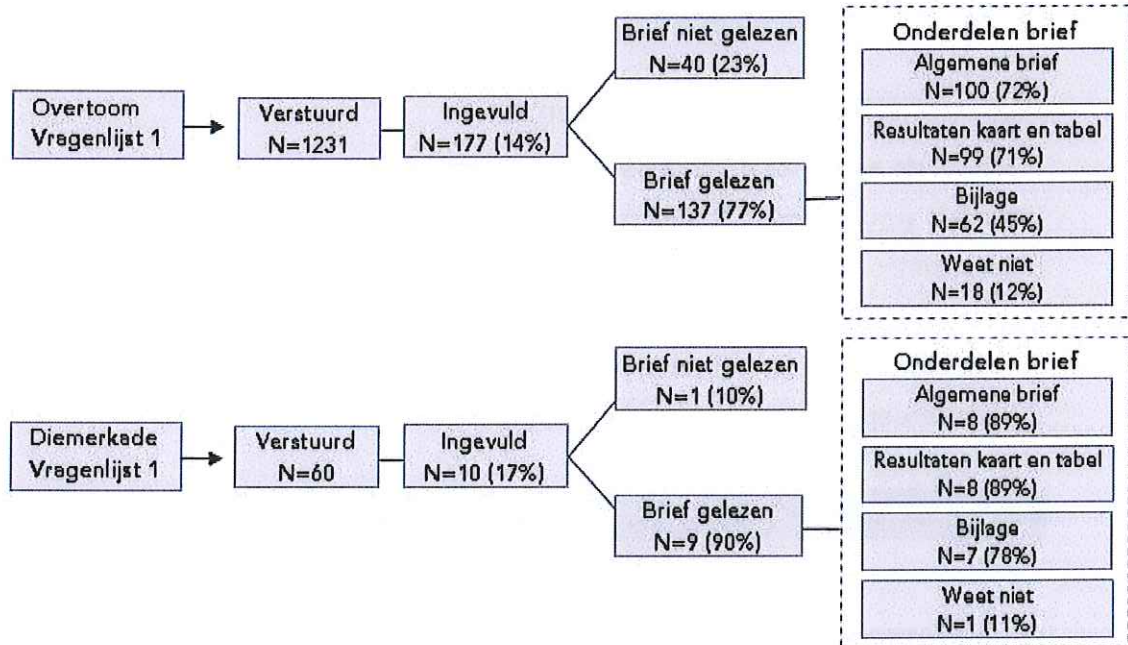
Overtoom Vragenlijst 1

Verstuurd N=1231

Ingevuld N=177 (14%)

Brief niet gelezen N=40 (23%)

Brief gelezen N=137 (77%)

Onderdelen brief

Algemene brief N=100 (72%)

Resultaten kaart en tabel N=99 (71%)

Bijlage N=62 (45%)

Weet niet N=18 (12%)

Diemerkade Vragenlijst 1

Verstuurd N=60

Ingevuld N=10 (17%)

Brief niet gelezen N=1 (10%)

Brief gelezen N=9 (90%)

Onderdelen brief

Algemene brief N=8 (89%)

Resultaten kaart en tabel N=8 (89%)

Bijlage N=7 (78%)

Weet niet N=1 (11%)